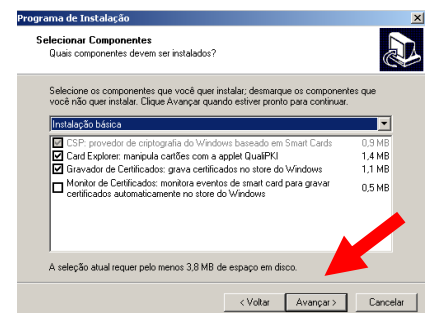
Programa de Instalação

Selecionar Componentes
Quais componentes devem ser instalados?

Selecione os componentes que você quer instalar; desmarque os componentes que você não quer instalar. Clique Avançar quando estiver pronto para continuar.

Instalação básica

| | | |
|---|---|---|
| ☑ | CSP: provedor de criptografia do Windows baseado em Smart Cards | 0,9 MB |
| ☑ | Card Explorer: manipula cartões com a applet QualiPKI | 1,4 MB |
| ☑ | Gravador de Certificados: grava certificados no store do Windows | 1,1 MB |
| ☐ | Monitor de Certificados: monitora eventos de smart card para gravar certificados automaticamente no store do Windows | 0,5 MB |

A seleção atual requer pelo menos 3,8 MB de espaço em disco.

< Voltar | Avançar > | Cancelar